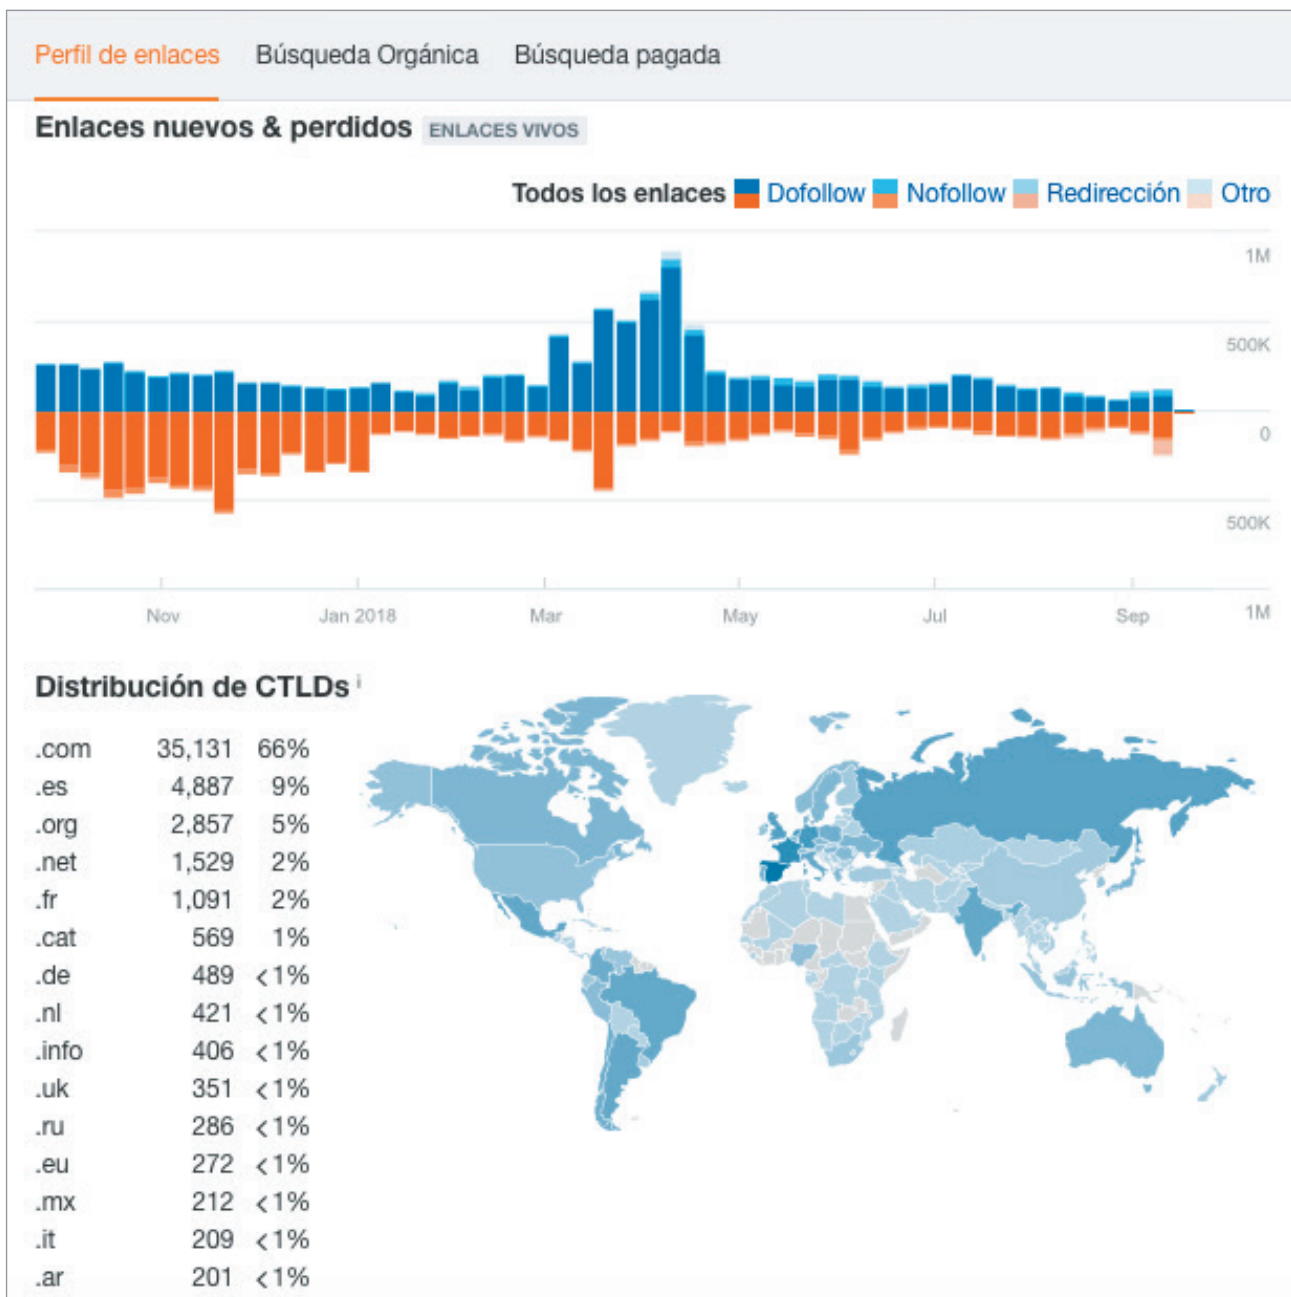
Perfil de enlaces Búsqueda Orgánica Búsqueda pagada

Enlaces nuevos & perdidos ENLACES VIVOS

Todos los enlaces Dofollow Nofollow Redirección Otro

1M
500K
0
500K
1M

Nov Jan 2018 Mar May Jul Sep

Distribución de CTLDs

| | | |
|---|---|---|
| .com | 35,131 | 66% |
| .es | 4,887 | 9% |
| .org | 2,857 | 5% |
| .net | 1,529 | 2% |
| .fr | 1,091 | 2% |
| .cat | 569 | 1% |
| .de | 489 | <1% |
| .nl | 421 | <1% |
| .info | 406 | <1% |
| .uk | 351 | <1% |
| .ru | 286 | <1% |
| .eu | 272 | <1% |
| .mx | 212 | <1% |
| .it | 209 | <1% |
| .ar | 201 | <1% |